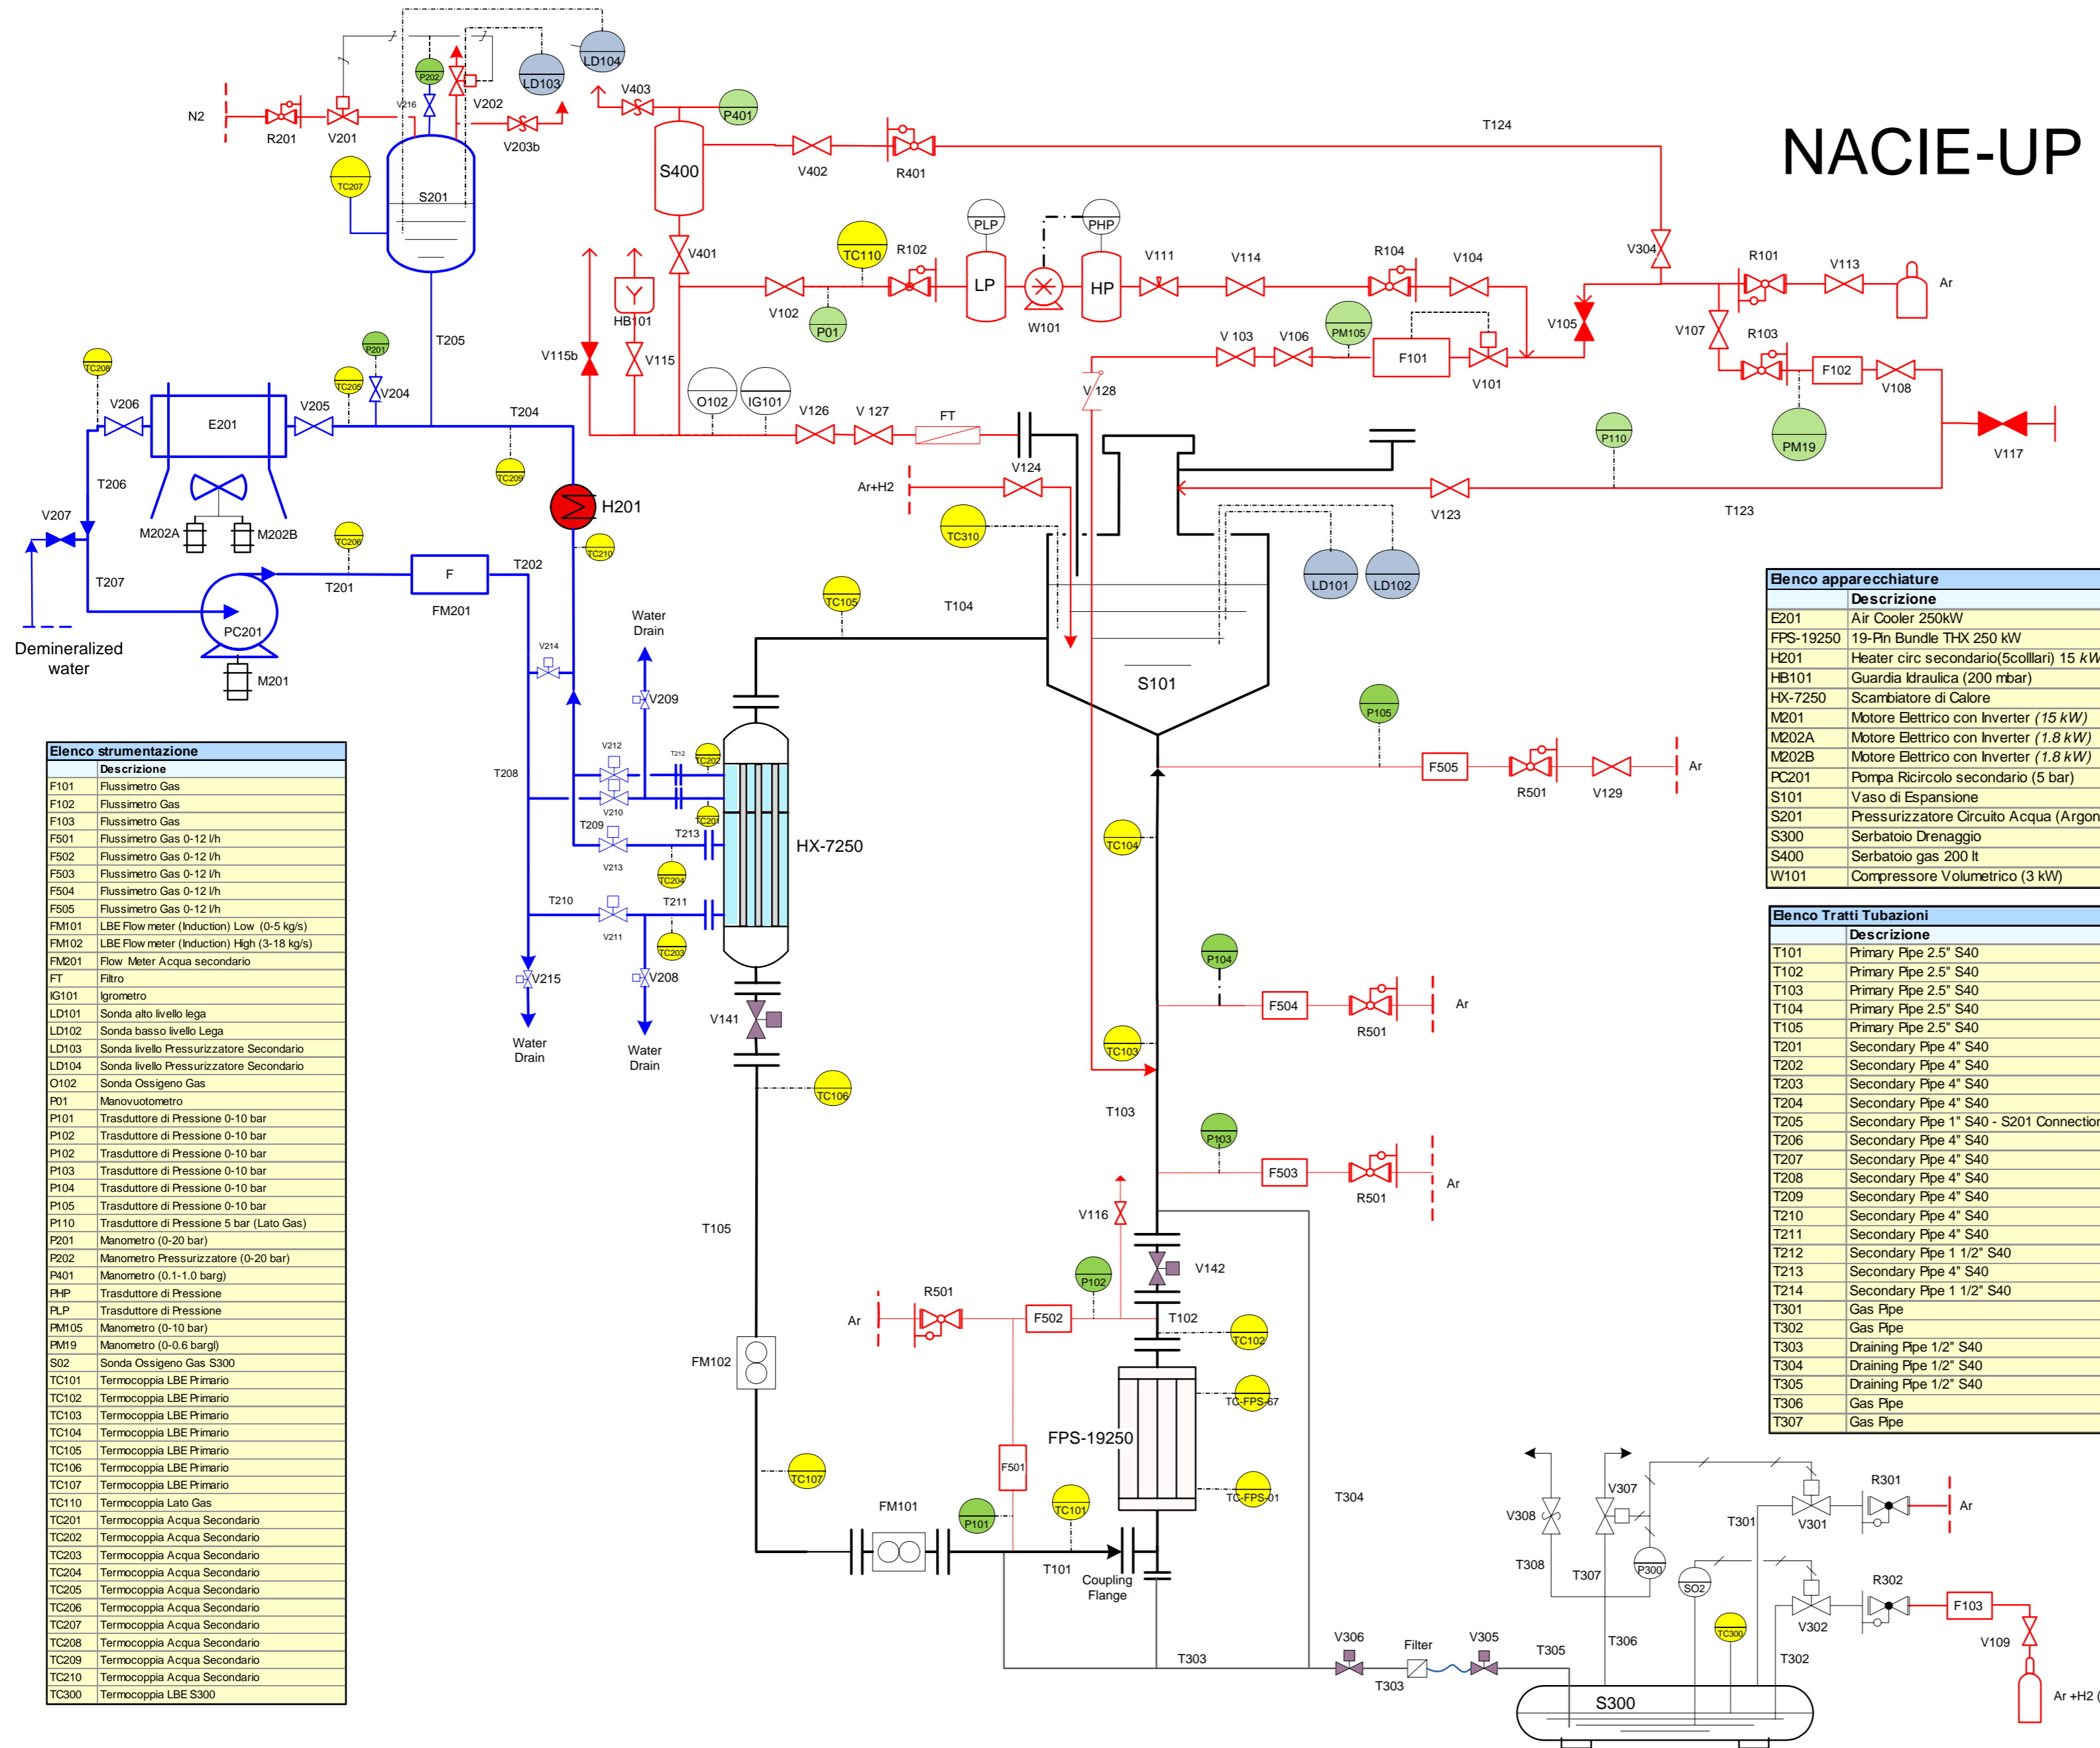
NACIE-UP

N2
R201
V201
P202
V216
V202
V203b
LD103
LD104
V403
P401
S400
V402
R401
T124
TC207
S201
V401
TC110
R102
PLP
LP
W101
PHP
HP
V111
V114
R104
V104
V304
R101
V113
Ar
V102
P01
HB101
V115b
V115
PM105
V 103
V106
F101
V101
V105
V107
R103
F102
V108
T205
P201
TC208
V206
E201
V205
TC205
V204
T204
O102
IG101
V126
V 127
FT
V 128
PM19
P110
V117
T206
M202A
M202B
TC209
H201
TC210
Ar+H2
V124
V123
T123
TC310
LD101
LD102
V207
TC206
T207
T201
F
FM201
T202
PC201
M201
Demineralized water
V214
Water Drain
V209
TC105
T104
S101
P105
F505
R501
V129
Ar
T208
V212
T212
TC202
V210
T209
T213
TC201
HX-7250
TC104
V213
TC204
T210
T211
V211
TC203
V215
V208
Water Drain
Water Drain
V141
P104
F504
R501
Ar
TC103
TC106
T103
P103
F503
R501
Ar
T105
V116
V142
P102
R501
Ar
F502
T102
TC102
FM102
FPS-19250
TC-FPS-67
F501
TC-FPS-01
T304
TC107
FM101
P101
TC101
T101
Coupling Flange
T303
V306
Filter
V305
T303
T305
S300
V308
V307
T308
T307
P300
SO2
T306
T301
V301
R301
Ar
R302
V302
T302
TC300
F103
V109
Ar +H2

| Elenco apparecchiature | |
|---|---|
| | Descrizione |
| E201 | Air Cooler 250kW |
| FPS-19250 | 19-Pin Bundle THX 250 kW |
| H201 | Heater circ secondario(5sclllari) 15 kW |
| HB101 | Guardia Idraulica (200 mbar) |
| HX-7250 | Scambiatore di Calore |
| M201 | Motore Elettrico con Inverter (15 kW) |
| M202A | Motore Elettrico con Inverter (1.8 kW) |
| M202B | Motore Elettrico con Inverter (1.8 kW) |
| PC201 | Pompa Ricircolo secondario (5 bar) |
| S101 | Vaso di Espansione |
| S201 | Pressurizzatore Circuito Acqua (Argon |
| S300 | Serbatoio Drenaggio |
| S400 | Serbatoio gas 200 lt |
| W101 | Compressore Volumetrico (3 kW) |

| Elenco Tratti Tubazioni | |
|---|---|
| | Descrizione |
| T101 | Primary Pipe 2.5" S40 |
| T102 | Primary Pipe 2.5" S40 |
| T103 | Primary Pipe 2.5" S40 |
| T104 | Primary Pipe 2.5" S40 |
| T105 | Primary Pipe 2.5" S40 |
| T201 | Secondary Pipe 4" S40 |
| T202 | Secondary Pipe 4" S40 |
| T203 | Secondary Pipe 4" S40 |
| T204 | Secondary Pipe 4" S40 |
| T205 | Secondary Pipe 1" S40 - S201 Connection |
| T206 | Secondary Pipe 4" S40 |
| T207 | Secondary Pipe 4" S40 |
| T208 | Secondary Pipe 4" S40 |
| T209 | Secondary Pipe 4" S40 |
| T210 | Secondary Pipe 4" S40 |
| T211 | Secondary Pipe 4" S40 |
| T212 | Secondary Pipe 1 1/2" S40 |
| T213 | Secondary Pipe 4" S40 |
| T214 | Secondary Pipe 1 1/2" S40 |
| T301 | Gas Pipe |
| T302 | Gas Pipe |
| T303 | Draining Pipe 1/2" S40 |
| T304 | Draining Pipe 1/2" S40 |
| T305 | Draining Pipe 1/2" S40 |
| T306 | Gas Pipe |
| T307 | Gas Pipe |

| Elenco strumentazione | |
|---|---|
| | Descrizione |
| F101 | Flussimetro Gas |
| F102 | Flussimetro Gas |
| F103 | Flussimetro Gas |
| F501 | Flussimetro Gas 0-12 l/h |
| F502 | Flussimetro Gas 0-12 l/h |
| F503 | Flussimetro Gas 0-12 l/h |
| F504 | Flussimetro Gas 0-12 l/h |
| F505 | Flussimetro Gas 0-12 l/h |
| FM101 | LBE Flow meter (Induction) Low (0-5 kg/s) |
| FM102 | LBE Flow meter (Induction) High (3-18 kg/s) |
| FM201 | Flow Meter Acqua secondario |
| FT | Filtro |
| IG101 | Igrometro |
| LD101 | Sonda alto livello lega |
| LD102 | Sonda basso livello Lega |
| LD103 | Sonda livello Pressurizzatore Secondario |
| LD104 | Sonda livello Pressurizzatore Secondario |
| O102 | Sonda Ossigeno Gas |
| P01 | Manovuotometro |
| P101 | Trasduttore di Pressione 0-10 bar |
| P102 | Trasduttore di Pressione 0-10 bar |
| P102 | Trasduttore di Pressione 0-10 bar |
| P103 | Trasduttore di Pressione 0-10 bar |
| P104 | Trasduttore di Pressione 0-10 bar |
| P105 | Trasduttore di Pressione 0-10 bar |
| P110 | Trasduttore di Pressione 5 bar (Lato Gas) |
| P201 | Manometro (0-20 bar) |
| P202 | Manometro Pressurizzatore (0-20 bar) |
| P401 | Manometro (0.1-1.0 barg) |
| PHP | Trasduttore di Pressione |
| PLP | Trasduttore di Pressione |
| PM105 | Manometro (0-10 bar) |
| PM19 | Manometro (0-0.6 bargl) |
| S02 | Sonda Ossigeno Gas S300 |
| TC101 | Termocoppia LBE Primario |
| TC102 | Termocoppia LBE Primario |
| TC103 | Termocoppia LBE Primario |
| TC104 | Termocoppia LBE Primario |
| TC105 | Termocoppia LBE Primario |
| TC106 | Termocoppia LBE Primario |
| TC107 | Termocoppia LBE Primario |
| TC110 | Termocoppia Lato Gas |
| TC201 | Termocoppia Acqua Secondario |
| TC202 | Termocoppia Acqua Secondario |
| TC203 | Termocoppia Acqua Secondario |
| TC204 | Termocoppia Acqua Secondario |
| TC205 | Termocoppia Acqua Secondario |
| TC206 | Termocoppia Acqua Secondario |
| TC207 | Termocoppia Acqua Secondario |
| TC208 | Termocoppia Acqua Secondario |
| TC209 | Termocoppia Acqua Secondario |
| TC210 | Termocoppia Acqua Secondario |
| TC300 | Termocoppia LBE S300 |